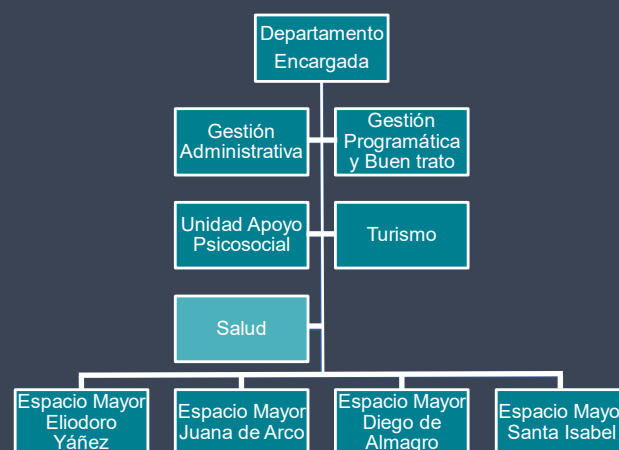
Departamento Encargada

Gestión Administrativa

Gestión Programática y Buen trato

Unidad Apoyo Psicosocial

Turismo

Salud

Espacio Mayor Eliodoro Yáñez

Espacio Mayor Juana de Arco

Espacio Mayor Diego de Almagro

Espacio Mayo Santa Isabel